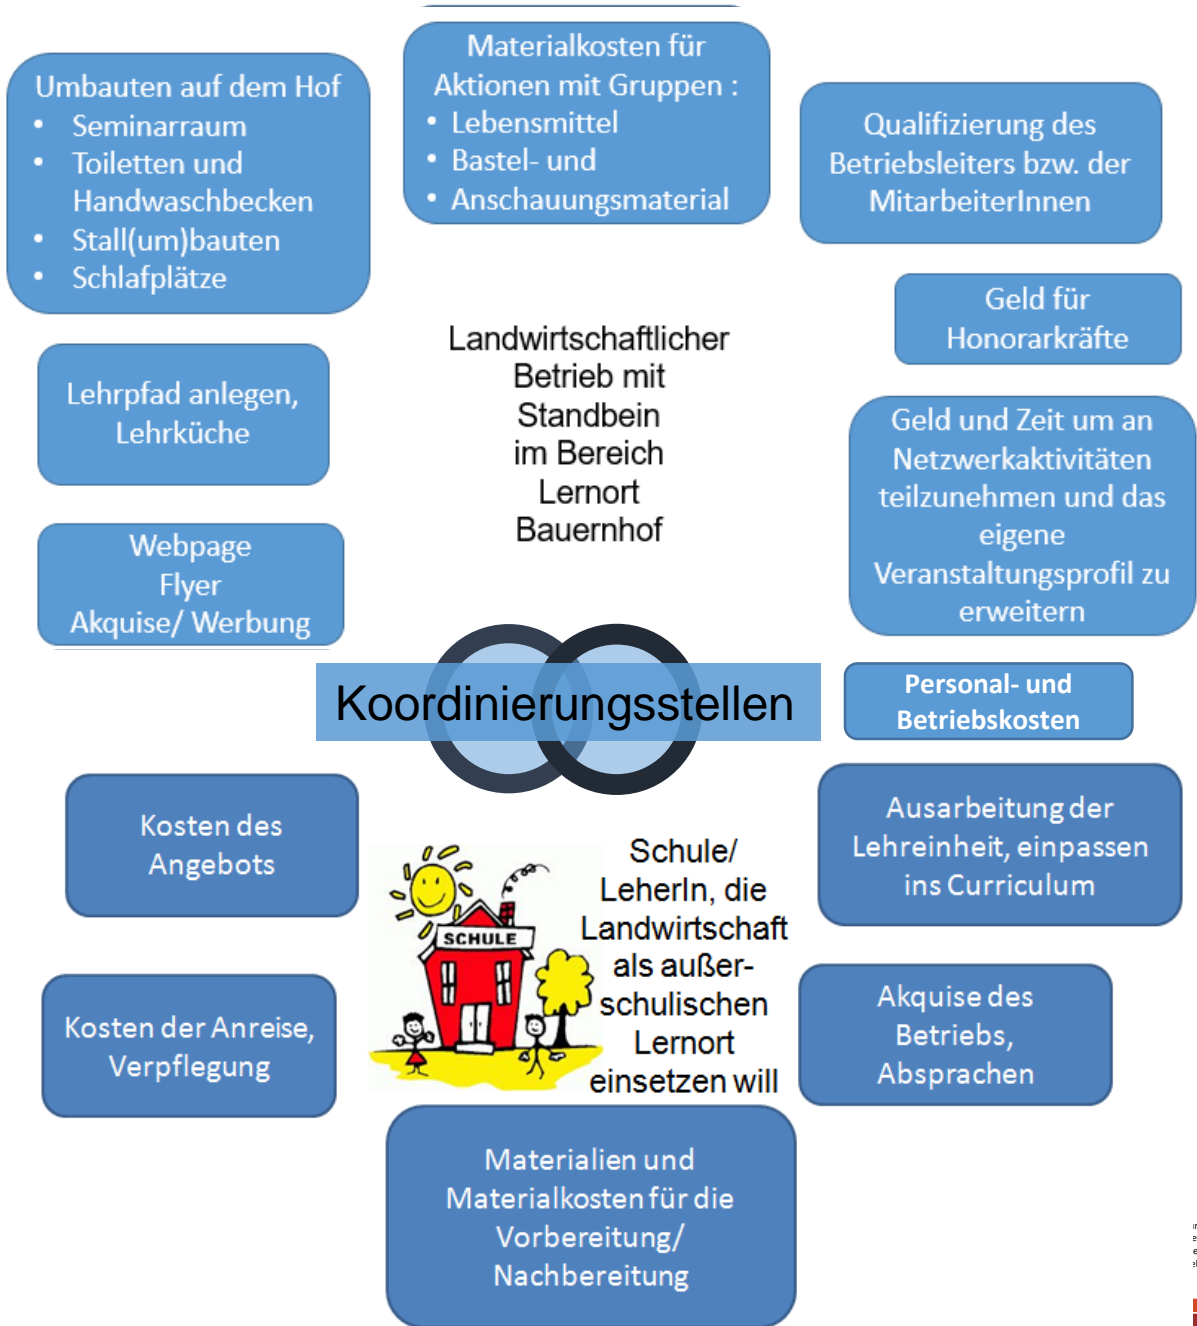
Umbauten auf dem Hof
- Seminarraum
- Toiletten und Handwaschbecken
- Stall(um)bauten
- Schlafplätze

Materialkosten für Aktionen mit Gruppen :
- Lebensmittel
- Bastel- und
- Anschauungsmaterial

Qualifizierung des Betriebsleiters bzw. der MitarbeiterInnen

Geld für Honorarkräfte

Lehrpfad anlegen, Lehrküche

Landwirtschaftlicher Betrieb mit Standbein im Bereich Lernort Bauernhof

Geld und Zeit um an Netzwerkaktivitäten teilzunehmen und das eigene Veranstaltungsprofil zu erweitern

Webpage
Flyer
Akquise/ Werbung

Koordinierungsstellen

Personal- und Betriebskosten

Kosten des Angebots

Ausarbeitung der Lehreinheit, einpassen ins Curriculum

SCHULE

Schule/ LeherIn, die Landwirtschaft als außer-schulischen Lernort einsetzen will

Kosten der Anreise, Verpflegung

Akquise des Betriebs, Absprachen

Materialien und Materialkosten für die Vorbereitung/ Nachbereitung